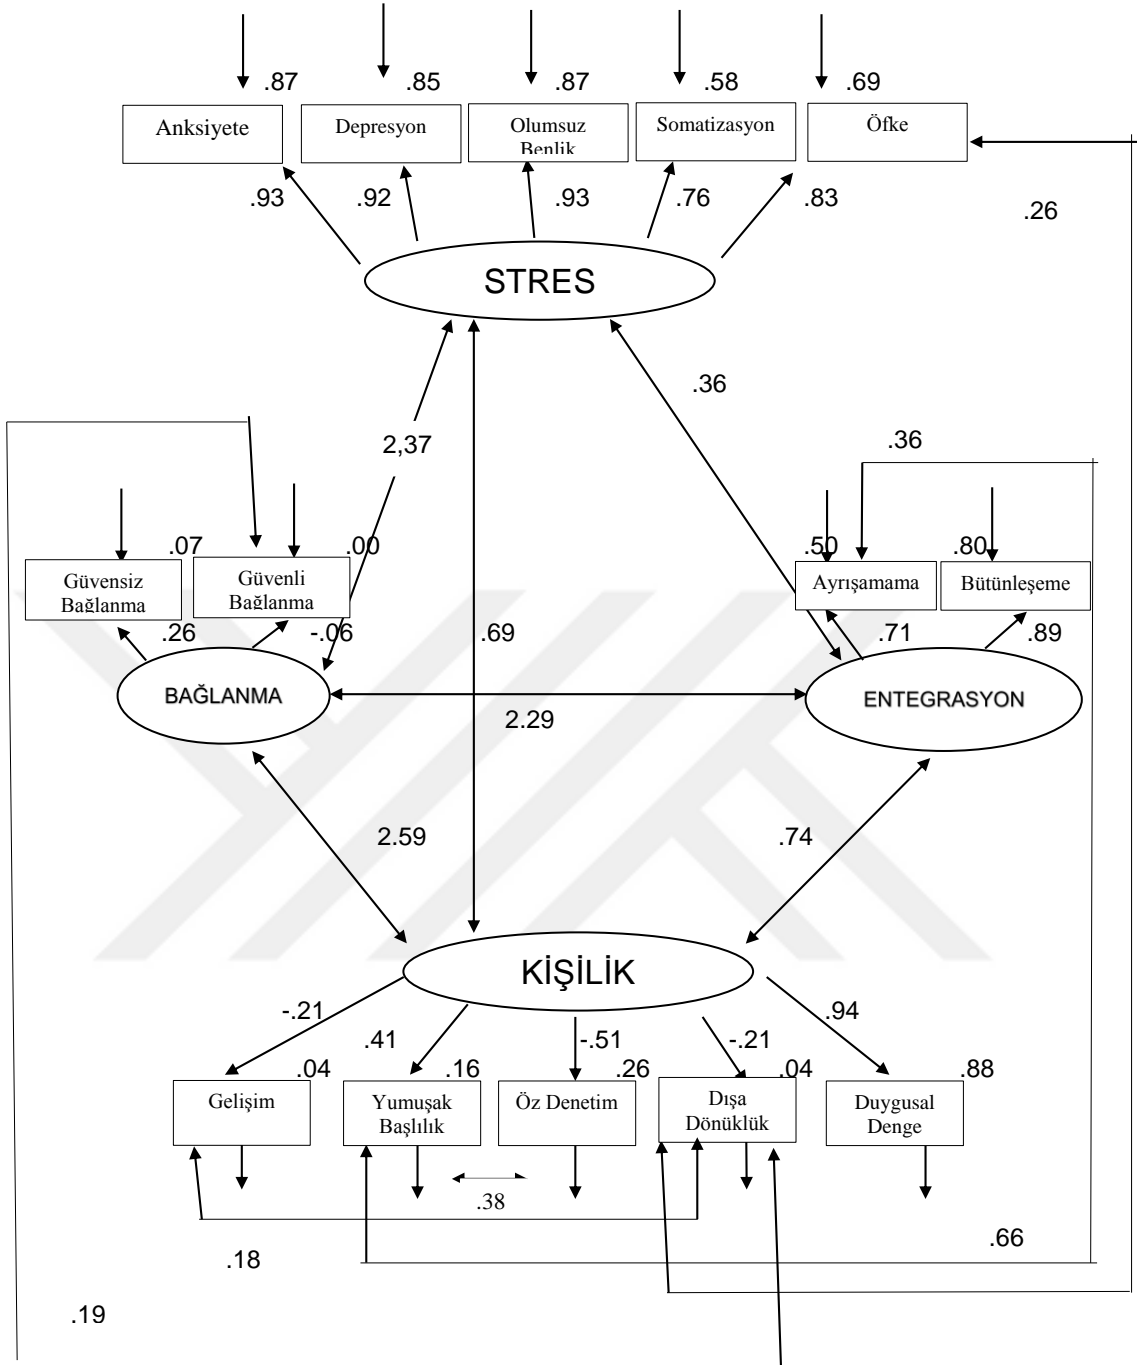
.87 .85 .87 .58 .69

Anksiyete Depresyon Olumsuz Benlik Somatizasyon Öfke

.93 .92 .93 .76 .83

.26

STRES

.36

2,37

.36

.07 .00

.50 .80

Güvensiz Bağlanma Güvenli Bağlanma

Ayrışamama Bütünleşeme

.26 -.06 .69

.71 .89

BAĞLANMA

ENTEGRASYON

2.29

2.59

.74

KİŞİLİK

-.21 .94

.41 -.51 -.21

.04 .16 .26 .04 .88

Gelişim Yumuşak Başlılık Öz Denetim Dışa Dönüklük Duygusal Denge

.38

.18

.66

.19